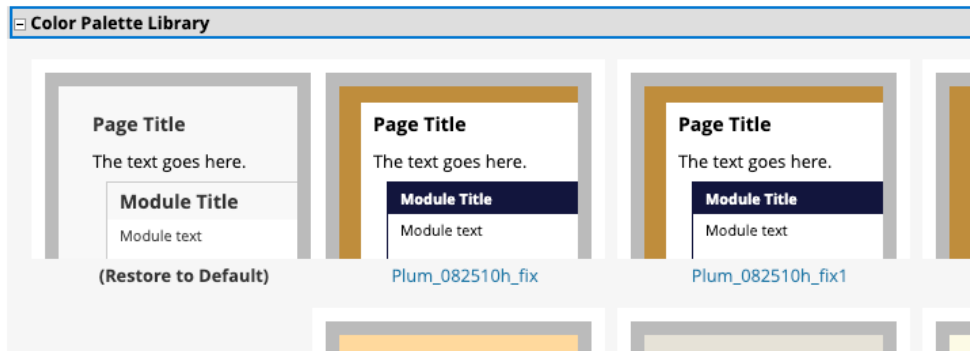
⊟ Color Palette Library

Page Title

The text goes here.

Module Title

Module text

(Restore to Default)

Page Title

The text goes here.

Module Title

Module text

Plum_082510h_fix

Page Title

The text goes here.

Module Title

Module text

Plum_082510h_fix1